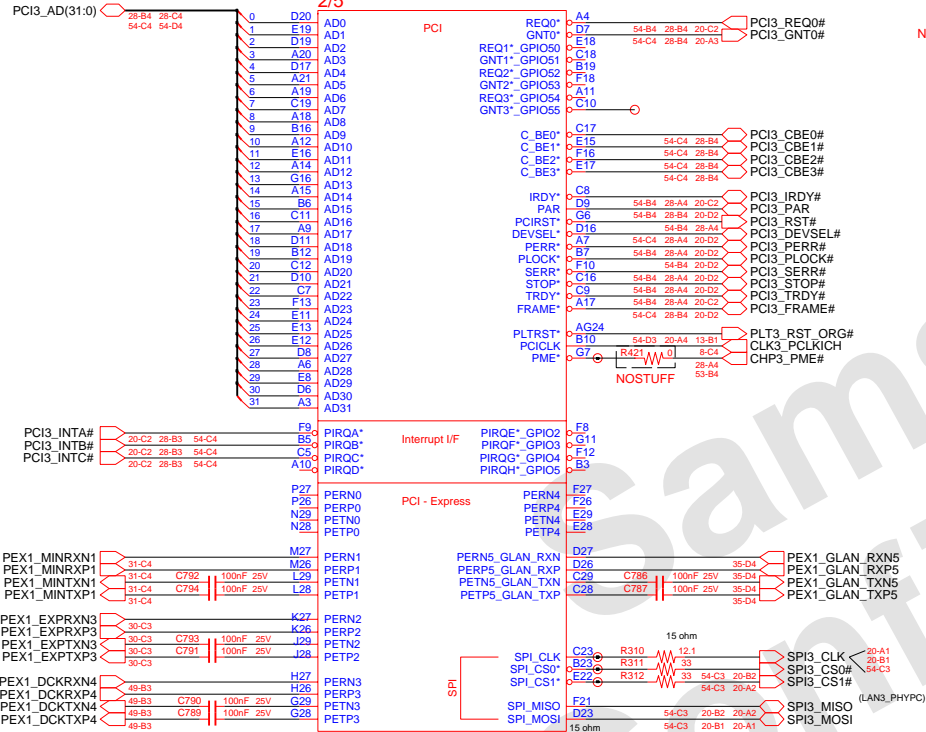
PCI3_AD(31:0)
28-B4 28-C4
54-C4 54-D4
2/5
PCI
0 D20 AD0
1 E19 AD1
2 D19 AD2
3 A20 AD3
4 D17 AD4
5 A21 AD5
6 A19 AD6
7 C19 AD7
8 A18 AD8
9 B16 AD9
10 A12 AD10
11 E16 AD11
12 A14 AD12
13 G16 AD13
14 A15 AD14
15 B6 AD15
16 C11 AD16
17 A9 AD17
18 D11 AD18
19 B12 AD19
20 C12 AD20
21 D10 AD21
22 C7 AD22
23 F13 AD23
24 E11 AD24
25 E13 AD25
26 E12 AD26
27 D8 AD27
28 A6 AD28
29 E8 AD29
30 D6 AD30
31 A3 AD31

REQ0* A4 PCI3_REQ0#
GNT0* D7 E18 54-B4 28-B4 20-C2 54-C4 28-B4 20-A3 PCI3_GNT0#
N
REQ1*_GPIO50 C18
GNT1*_GPIO51 B19
REQ2*_GPIO52 F18
GNT2*_GPIO53 A11
REQ3*_GPIO54 C10
GNT3*_GPIO55

C_BE0* C17 PCI3_CBE0#
C_BE1* E15 54-C4 28-B4 PCI3_CBE1#
C_BE2* F16 54-C4 28-B4 PCI3_CBE2#
C_BE3* E17 54-C4 28-B4 PCI3_CBE3#
54-C4 28-B4

IRDY* C8 PCI3_IRDY#
PAR D9 54-B4 28-B4 20-C2 PCI3_PAR
PCIRST* G6 54-B4 28-B4 20-D2 PCI3_RST#
DEVSEL* D16 54-B4 28-A4 PCI3_DEVSEL#
PERR* A7 54-C4 28-A4 20-D2 PCI3_PERR#
PLOCK* B7 54-B4 28-A4 20-D2 PCI3_PLOCK#
SERR* F10 54-B4 20-D2 PCI3_SERR#
STOP* C16 54-B4 28-A4 20-D2 PCI3_STOP#
TRDY* C9 54-B4 28-A4 20-C2 PCI3_TRDY#
FRAME* A17 54-B4 28-A4 20-D2 PCI3_FRAME#
54-C4 28-B4 20-D2

PLTRST* AG24 PLT3_RST_ORG#
PCICLK B10 54-D3 20-A4 13-B1 CLK3_PCLKICH
PME* G7 R421 0 8-C4 CHP3_PME#
28-A4
53-B4
NOSTUFF

PCI3_INTA# F9 PIRQA*
PCI3_INTB# 20-C2 28-B3 54-C4 B5 PIRQB*
PCI3_INTC# 20-C2 28-B3 54-C4 C5 PIRQC*
20-C2 28-B3 54-C4 A10 PIRQD*
Interrupt I/F
PIRQE*_GPIO2 F8
PIRQF*_GPIO3 G11
PIRQG*_GPIO4 F12
PIRQH*_GPIO5 B3

PCI - Express
P27 PERN0
P26 PERP0
N29 PETN0
N28 PETP0
PERN4 F27
PERP4 F26
PETN4 E29
PETP4 E28

PEX1_MINRXN1 M27 PERN1
PEX1_MINRXP1 31-C4 M26 PERP1
PEX1_MINTXN1 31-C4 C792 100nF 25V L29 PETN1
PEX1_MINTXP1 31-C4 C794 100nF 25V L28 PETP1
31-C4
PERN5_GLAN_RXN D27 PEX1_GLAN_RXN5
PERP5_GLAN_RXP D26 35-D4 PEX1_GLAN_RXP5
PETN5_GLAN_TXN C29 C786 100nF 25V 35-D4 PEX1_GLAN_TXN5
PETP5_GLAN_TXP C28 C787 100nF 25V 35-D4 PEX1_GLAN_TXP5
35-D4

PEX1_EXPRXN3 K27 PERN2
PEX1_EXPRXP3 30-C3 K26 PERP2
PEX1_EXPTXN3 30-C3 C793 100nF 25V J29 PETN2
PEX1_EXPTXP3 30-C3 C791 100nF 25V J28 PETP2
30-C3

15 ohm
SPI_CLK C23 R310 12.1 SPI3_CLK 20-A1
SPI_CS0* B23 R311 33 SPI3_CS0# 20-B1
SPI_CS1* E22 R312 33 54-C3 20-B2 SPI3_CS1# 54-C3
54-C3 20-A2
SPI

PEX1_DCKRXN4 H27 PERN3
PEX1_DCKRXP4 49-B3 H26 PERP3
PEX1_DCKTXN4 49-B3 C790 100nF 25V G29 PETN3
PEX1_DCKTXP4 49-B3 C789 100nF 25V G28 PETP3
49-B3
SPI_MISO F21 SPI3_MISO
SPI_MOSI D23 54-C3 20-B2 20-A2 SPI3_MOSI
15 ohm 54-C3 20-B1 20-A1
(LAN3_PHYPC)